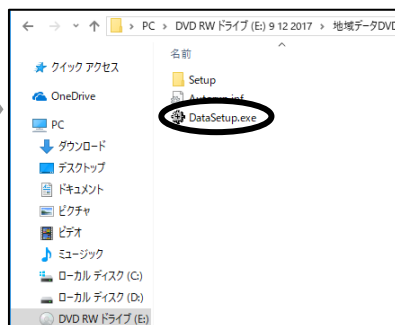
← → ↑ > PC > DVD RW ドライブ (E:) 9 12 2017 > 地域データDVD

名前

クイック アクセス

OneDrive

PC

ダウンロード

デスクトップ

ドキュメント

ピクチャ

ビデオ

ミュージック

ローカル ディスク (C:)

ローカル ディスク (D:)

DVD RW ドライブ (E:)

Setup

Autorun.inf

DataSetup.exe